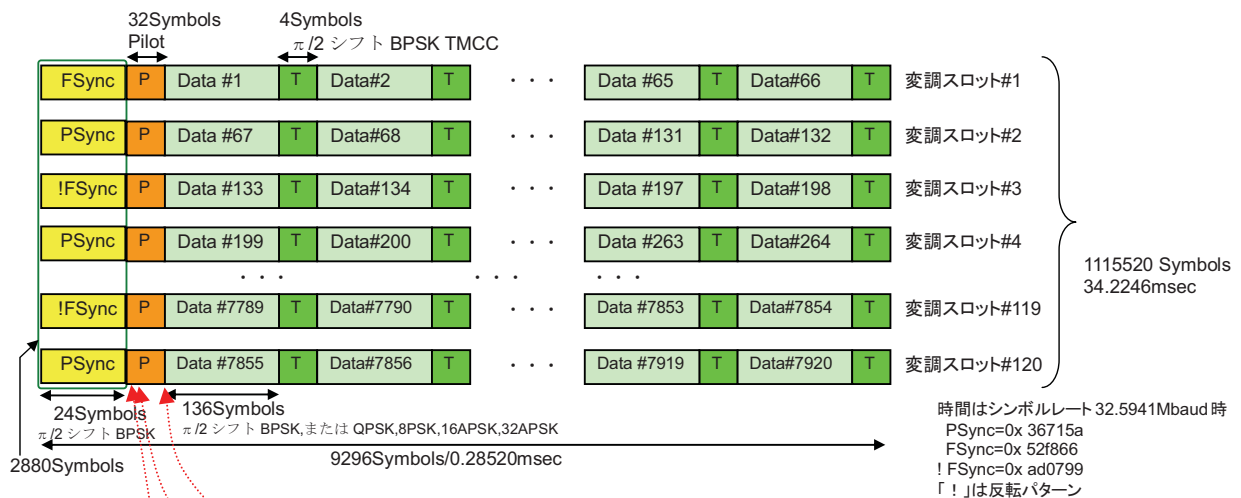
32Symbols
Pilot
4Symbols
$\pi/2$ シフト BPSK TMCC

| | | | | | | | | | | |
|---|---|---|---|---|---|---|---|---|---|---|
| FSync | P | Data #1 | T | Data#2 | T | · · · | Data #65 | T | Data#66 | T | 変調スロット#1 |
| PSync | P | Data #67 | T | Data#68 | T | · · · | Data #131 | T | Data#132 | T | 変調スロット#2 |
| !FSync | P | Data #133 | T | Data#134 | T | · · · | Data #197 | T | Data#198 | T | 変調スロット#3 |
| PSync | P | Data #199 | T | Data#200 | T | · · · | Data #263 | T | Data#264 | T | 変調スロット#4 |
| | | · · · | | | | · · · | · · · | | | | |
| !FSync | P | Data #7789 | T | Data#7790 | T | · · · | Data #7853 | T | Data#7854 | T | 変調スロット#119 |
| PSync | P | Data #7855 | T | Data#7856 | T | · · · | Data #7919 | T | Data#7920 | T | 変調スロット#120 |

1115520 Symbols
34.2246msec

24Symbols
$\pi/2$ シフト BPSK
136Symbols
$\pi/2$ シフト BPSK,または QPSK,8PSK,16APSK,32APSK
2880Symbols
9296Symbols/0.28520msec

時間はシンボルレート 32.5941Mbaud 時
PSync=0x 36715a
FSync=0x 52f866
! FSync=0x ad0799
「!」は反転パターン